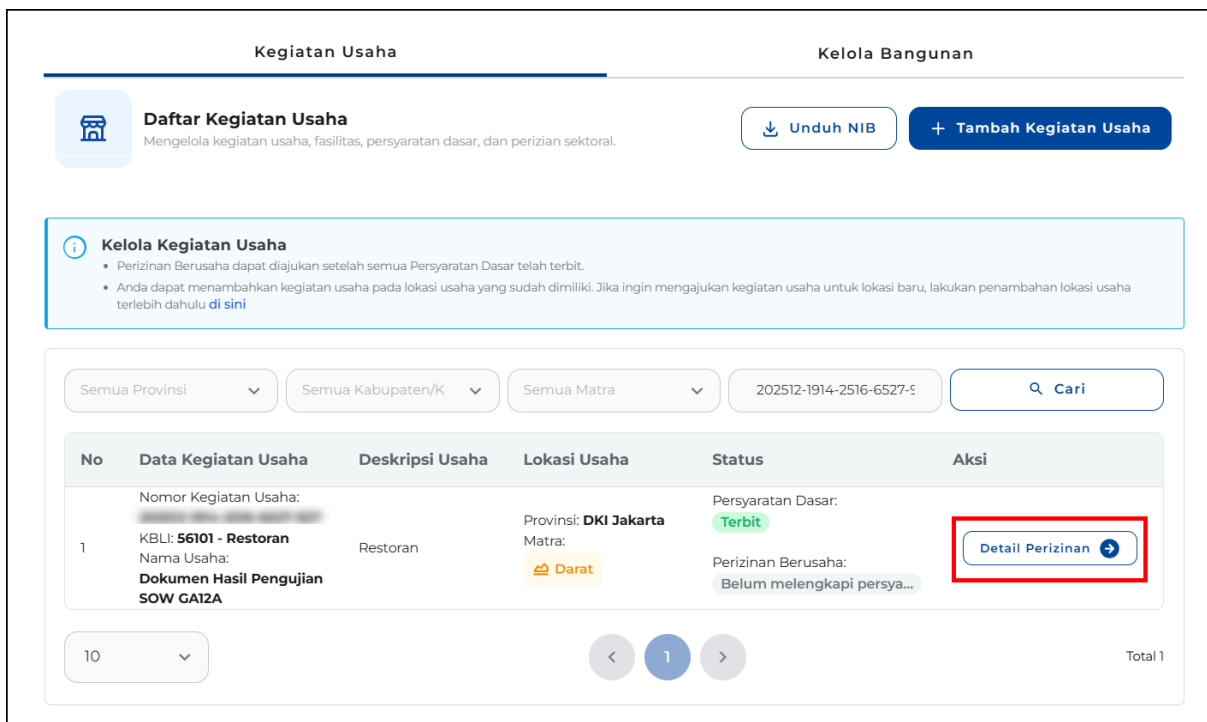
Kegiatan Usaha

Kelola Bangunan

Daftar Kegiatan Usaha
Mengelola kegiatan usaha, fasilitas, persyaratan dasar, dan perizinan sektoral.

Unduh NIB

+ Tambah Kegiatan Usaha

Kelola Kegiatan Usaha
• Perizinan Berusaha dapat diajukan setelah semua Persyaratan Dasar telah terbit.
• Anda dapat menambahkan kegiatan usaha pada lokasi usaha yang sudah dimiliki. Jika ingin mengajukan kegiatan usaha untuk lokasi baru, lakukan penambahan lokasi usaha terlebih dahulu di sini

Semua Provinsi
Semua Kabupaten/K
Semua Matra
202512-1914-2516-6527-
Cari

| No | Data Kegiatan Usaha | Deskripsi Usaha | Lokasi Usaha | Status | Aksi |
|---|---|---|---|---|---|
| 1 | Nomor Kegiatan Usaha: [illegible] KBLI: 56101 - Restoran Nama Usaha: Dokumen Hasil Pengujian SOW GA12A | Restoran | Provinsi: DKI Jakarta Matra: Darat | Persyaratan Dasar: Terbit Perizinan Berusaha: Belum melengkapi persya... | Detail Perizinan |

10

1

Total 1